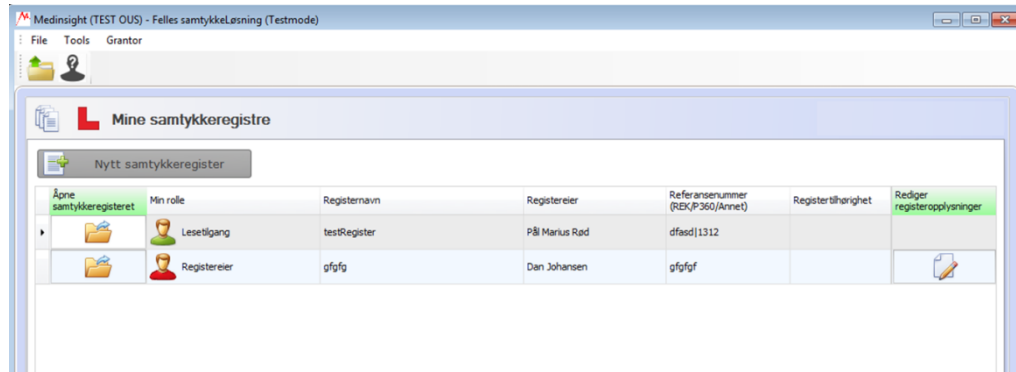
Medinsight (TEST OUS) - Felles samtykkeLøsning (Testmode)

File Tools Grantor

Mine samtykkeregistre

Nytt samtykkeregister

| Åpne samtykkeregisteret | Min rolle | Registernavn | Registereier | Referansenummer (REK/P360/Annet) | Registertilhørighet | Rediger registeropplysninger |
|---|---|---|---|---|---|---|
| | Lesetilgang | testRegister | Pål Marius Rød | dfasd\|1312 | | |
| | Registereier | gfgfg | Dan Johansen | gfgfgf | | |